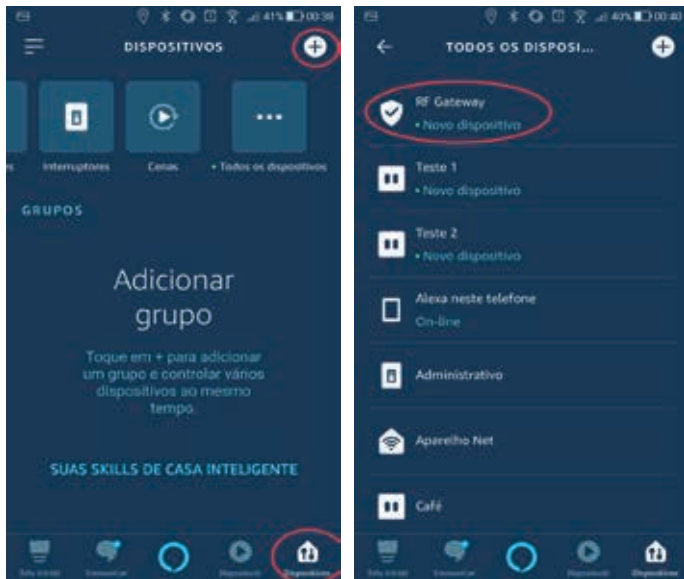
41% 00:38

DISPOSITIVOS

s Interruptores Cenas • Todos os dispositivos

GRUPOS

Adicionar grupo

Toque em + para adicionar um grupo e controlar vários dispositivos ao mesmo tempo.

SUAS SKILLS DE CASA INTELIGENTE

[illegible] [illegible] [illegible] Dispositivos

40% 00:40

TODOS OS DISPOSI...

RF Gateway
• Novo dispositivo

Teste 1
• Novo dispositivo

Teste 2
• Novo dispositivo

Alexa neste telefone
On-line

Administrativo

Aparelho Net

Café

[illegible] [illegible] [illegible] Dispositivos